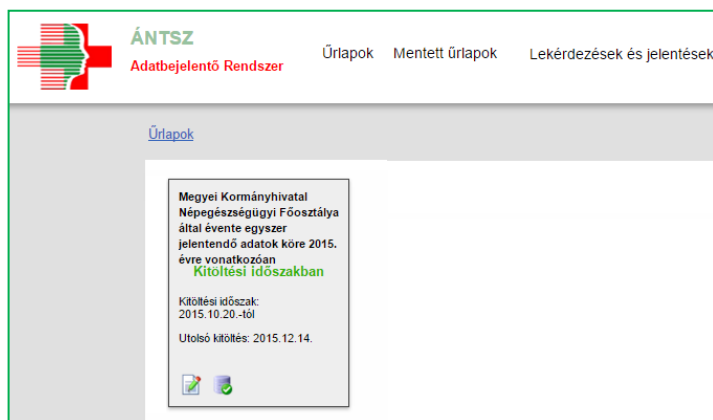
ÁNTSZ
Adatbejelentő Rendszer

Űrlapok Mentett űrlapok Lekérdezések és jelentések

Űrlapok

Megyei Kormányhivatal Népegészségügyi Főosztálya által évente egyszer jelentendő adatok köre 2015. évre vonatkozóan
Kitöltési időszakban

Kitöltési időszak: 2015.10.20.-tól

Utolsó kitöltés: 2015.12.14.